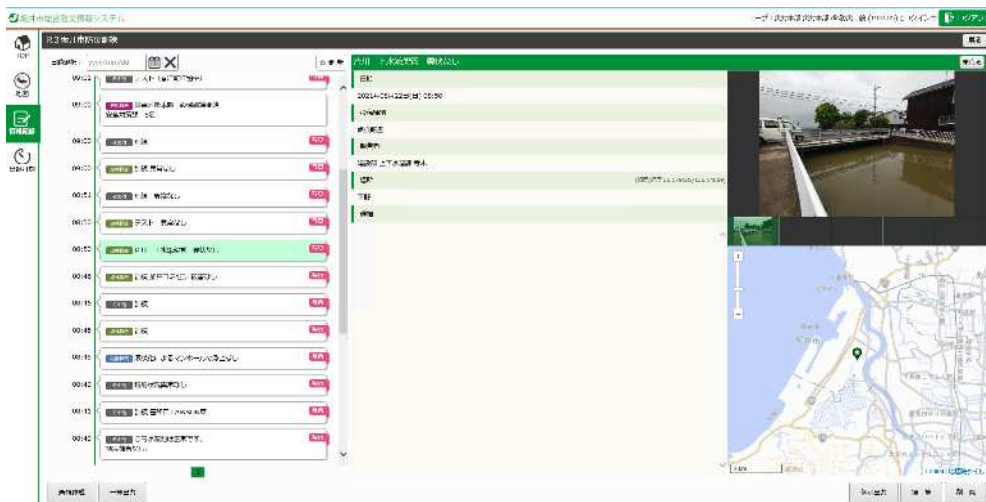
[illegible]総合防災情報システム

R3 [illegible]防災訓練

TOP

地図

情報収集

登録日時

00:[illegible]

00:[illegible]

00:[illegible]

00:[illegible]

00:51

00:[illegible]

00:50

00:48

00:45

00:45

00:45

00:42

00:42

00:40

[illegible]

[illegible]

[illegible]

日付

2021年05月22日(土) 08:50

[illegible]

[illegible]

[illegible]

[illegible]

場所

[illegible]

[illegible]